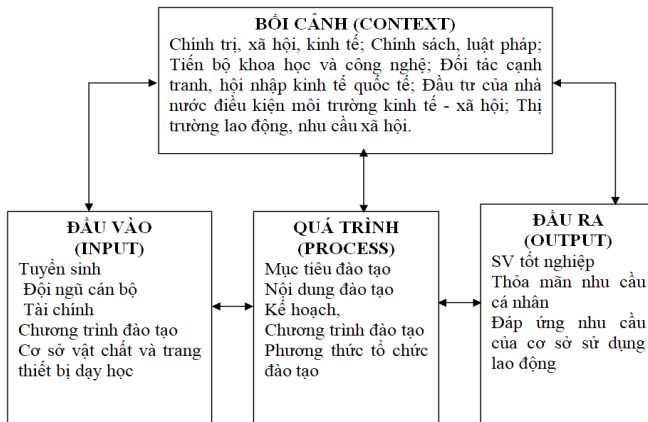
BỐI CẢNH (CONTEXT)
Chính trị, xã hội, kinh tế; Chính sách, luật pháp; Tiến bộ khoa học và công nghệ; Đối tác cạnh tranh, hội nhập kinh tế quốc tế; Đầu tư của nhà nước điều kiện môi trường kinh tế - xã hội; Thị trường lao động, nhu cầu xã hội.

ĐẦU VÀO
(INPUT)
Tuyển sinh
Đội ngũ cán bộ
Tài chính
Chương trình đào tạo
Cơ sở vật chất và trang thiết bị dạy học

QUÁ TRÌNH
(PROCESS)
Mục tiêu đào tạo
Nội dung đào tạo
Kế hoạch,
Chương trình đào tạo
Phương thức tổ chức đào tạo

ĐẦU RA
(OUTPUT)
SV tốt nghiệp
Thỏa mãn nhu cầu cá nhân
Đáp ứng nhu cầu của cơ sở sử dụng lao động